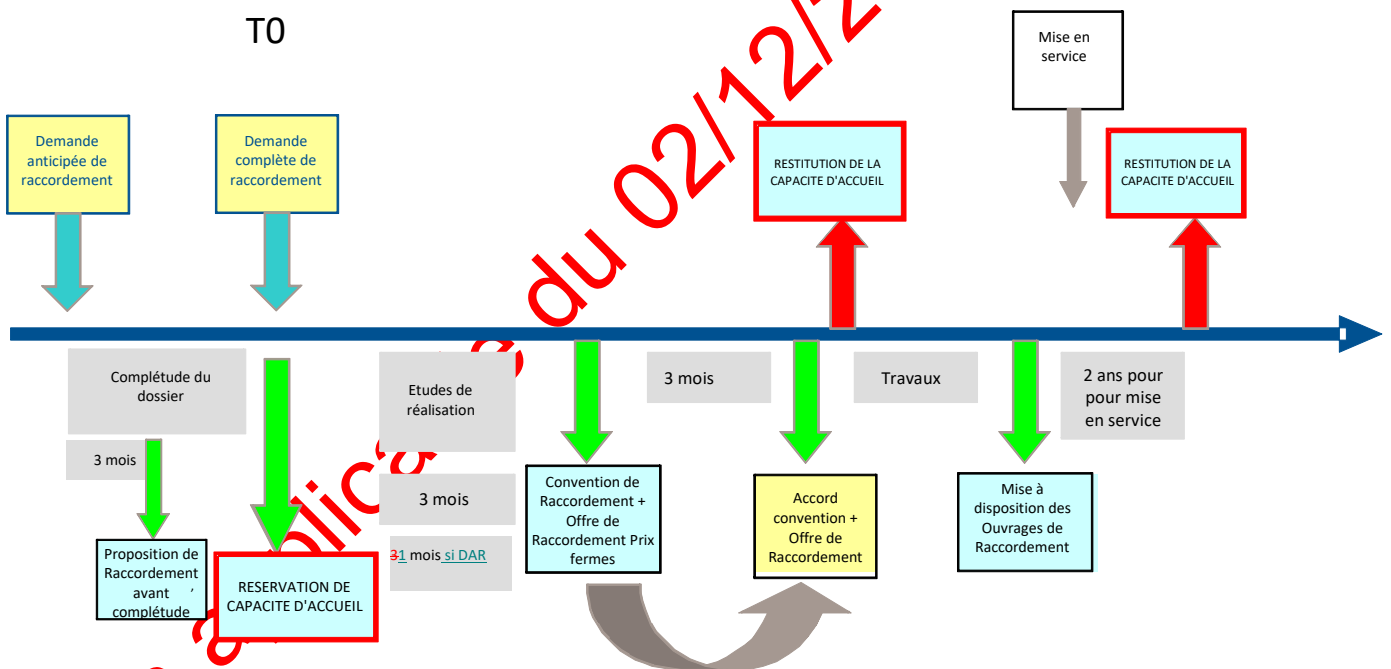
T0

Demande anticipée de raccordement

Demande complète de raccordement

Complétude du dossier

3 mois

Proposition de Raccordement avant complétude

RESERVATION DE CAPACITE D'ACCUEIL

Etudes de réalisation

3 mois

31 mois si DAR

Convention de Raccordement + Offre de Raccordement Prix fermes

3 mois

RESTITUTION DE LA CAPACITE D'ACCUEIL

Accord convention + Offre de Raccordement

Travaux

Mise à disposition des Ouvrages de Raccordement

Mise en service

2 ans pour pour mise en service

RESTITUTION DE LA CAPACITE D'ACCUEIL

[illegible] applicable du 02/12/2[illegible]